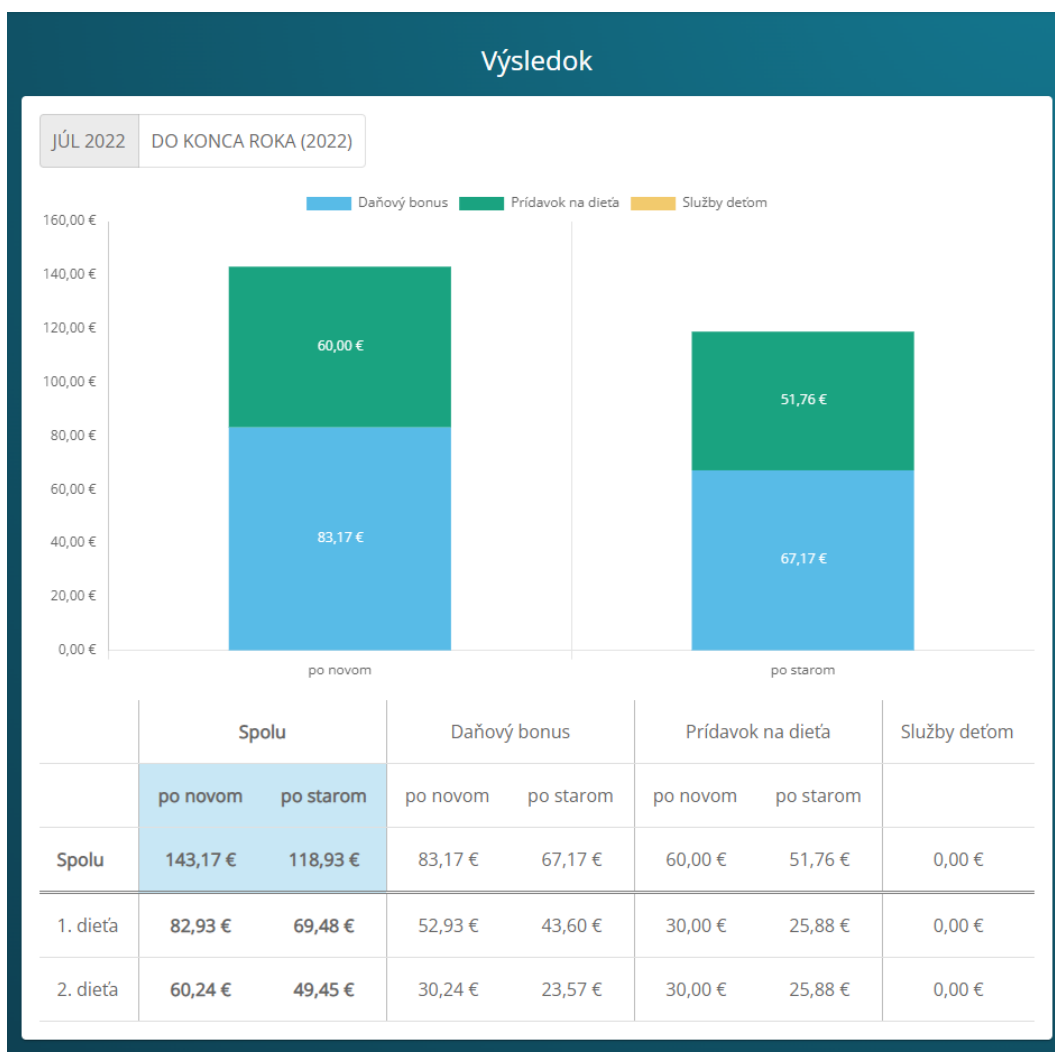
Výsledok

JÚL 2022 | DO KONCA ROKA (2022)

Daňový bonus | Prídavok na dieťa | Služby deťom

160,00 €
140,00 €
120,00 €
100,00 €
80,00 €
60,00 €
40,00 €
20,00 €
0,00 €

60,00 €
83,17 €
51,76 €
67,17 €

po novom
po starom

| | Spolu | | Daňový bonus | | Prídavok na dieťa | | Služby deťom |
|---|---|---|---|---|---|---|---|
| | po novom | po starom | po novom | po starom | po novom | po starom | |
| Spolu | 143,17 € | 118,93 € | 83,17 € | 67,17 € | 60,00 € | 51,76 € | 0,00 € |
| 1. dieťa | 82,93 € | 69,48 € | 52,93 € | 43,60 € | 30,00 € | 25,88 € | 0,00 € |
| 2. dieťa | 60,24 € | 49,45 € | 30,24 € | 23,57 € | 30,00 € | 25,88 € | 0,00 € |